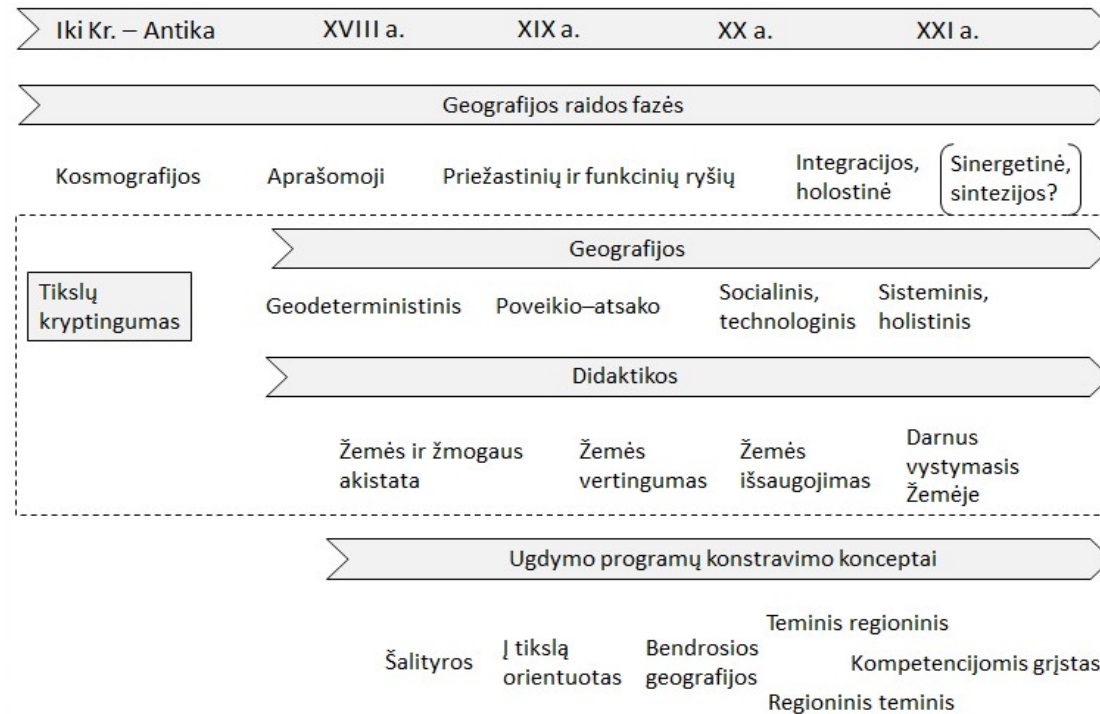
Iki Kr. – Antika XVIII a. XIX a. XX a. XXI a.

Geografijos raidos fazės

Kosmografijos Aprašomoji Priežastinių ir funkcinių ryšių Integracijos, holostinė Sinergetinė, sintezijos?

Geografijos

Tikslų kryptingumas

Geodeterministinis Poveikio–atsako Socialinis, technologinis Sisteminis, holistinis

Didaktikos

Žemės ir žmogaus akistata Žemės vertingumas Žemės išsaugojimas Darnus vystymasis Žemėje

Ugdymo programų konstravimo konceptai

Šalityros Į tikslą orientuotas Bendrosios geografijos Teminis regioninis Regioninis teminis Kompetencijomis grįstas